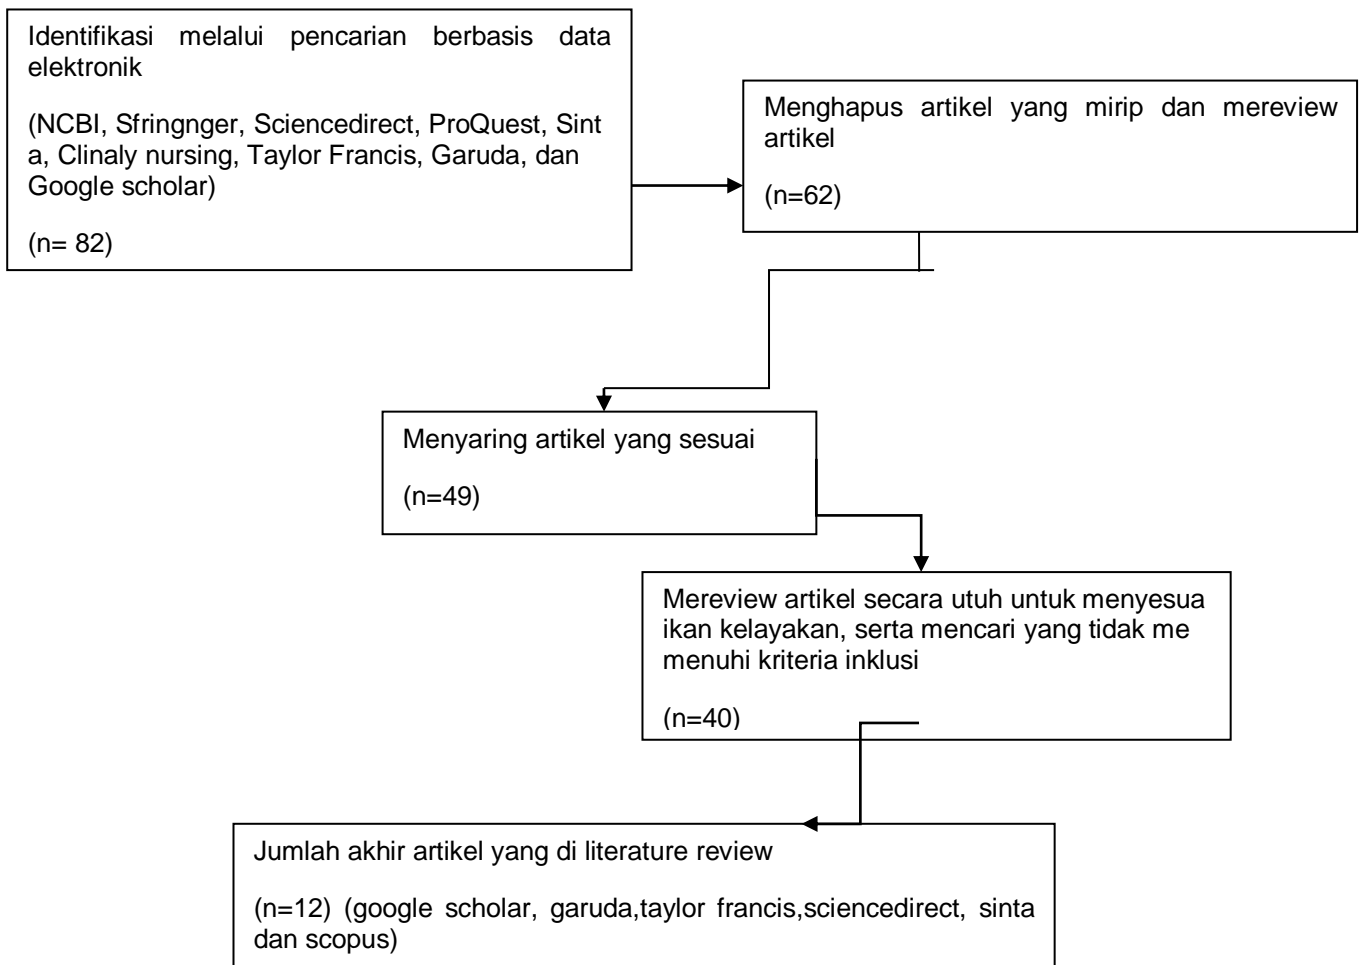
Identifikasi melalui pencarian berbasis data elektronik

(NCBI, Sfringnger, Sciencedirect, ProQuest, Sint a, Clinaly nursing, Taylor Francis, Garuda, dan Google scholar)

(n= 82)

Menghapus artikel yang mirip dan mereview artikel

(n=62)

Menyaring artikel yang sesuai

(n=49)

Mereview artikel secara utuh untuk menyesua ikan kelayakan, serta mencari yang tidak me menuhi kriteria inklusi

(n=40)

Jumlah akhir artikel yang di literature review

(n=12) (google scholar, garuda,taylor francis,sciencedirect, sinta dan scopus)